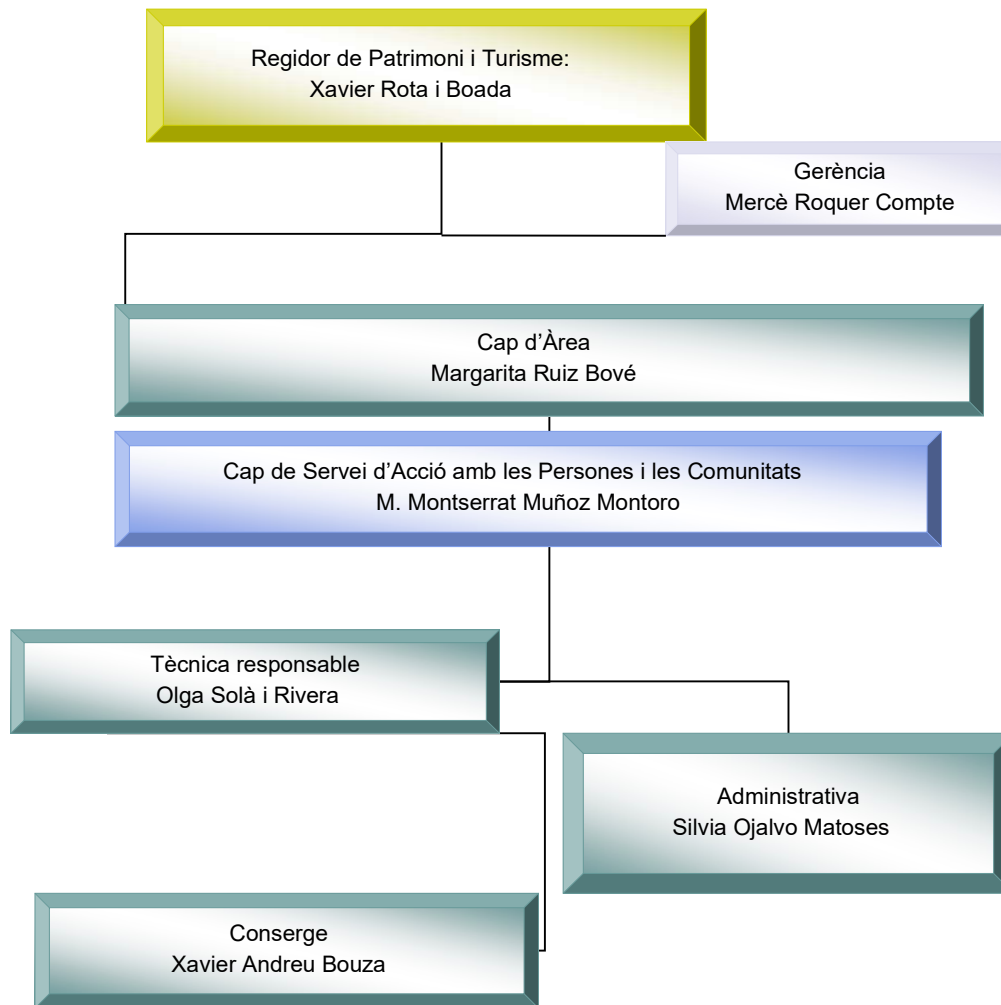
Regidor de Patrimoni i Turisme:
Xavier Rota i Boada

Gerència
Mercè Roquer Compte

Cap d'Àrea
Margarita Ruiz Bové

Cap de Servei d'Acció amb les Persones i les Comunitats
M. Montserrat Muñoz Montoro

Tècnica responsable
Olga Solà i Rivera

Administrativa
Silvia Ojalvo Matoses

Conserge
Xavier Andreu Bouza